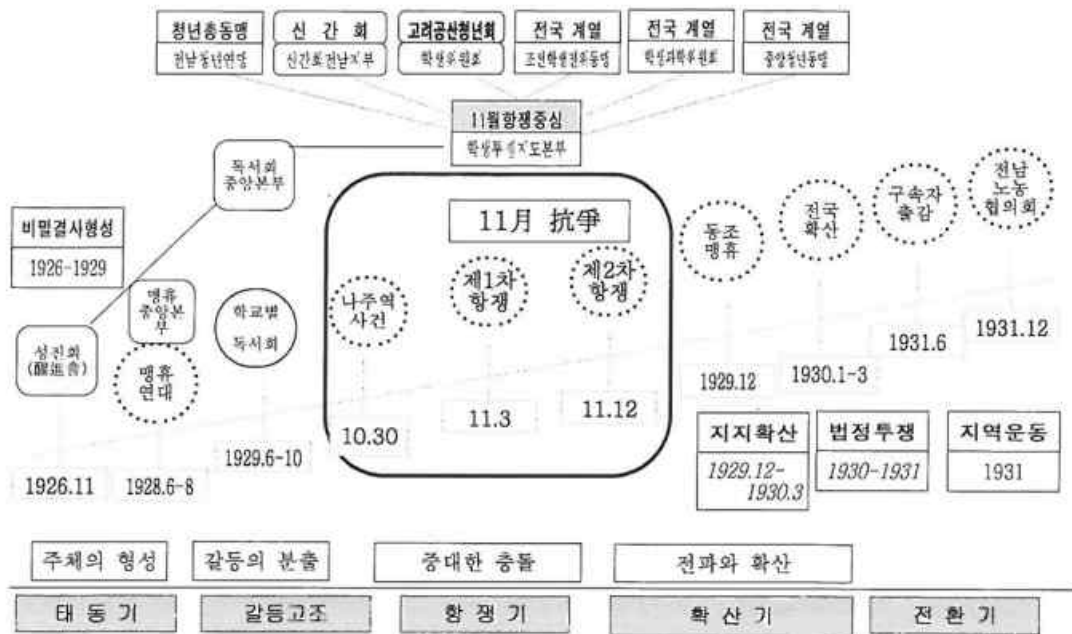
청년총동맹
전남청년연맹

신간회
신간회 전남지부

고려공산청년회
학생위원회

전국 계열
조선학생전위동맹

전국 계열
학생과학연구회

전국 계열
중앙청년동맹

11월항쟁중심
학생투쟁지도본부

독서회
중앙본부

비밀결사형성
1926-1929

맹휴
중앙본부

학교별
독서회

성진회
(醒進會)

맹휴
연대

11月 抗爭

나주역
사건

제1차
항쟁

제2차
항쟁

동조
맹휴

전국
확산

구속자
출감

전남
노농
협의회

1931.6

1931.12

1929.12

1930.1-3

10.30

11.3

11.12

1929.6-10

1926.11

1928.6-8

지지확산
1929.12-1930.3

법정투쟁
1930-1931

지역운동
1931

주체의 형성

갈등의 분출

중대한 충돌

전파와 확산

태동기

갈등고조

항쟁기

확산기

전환기